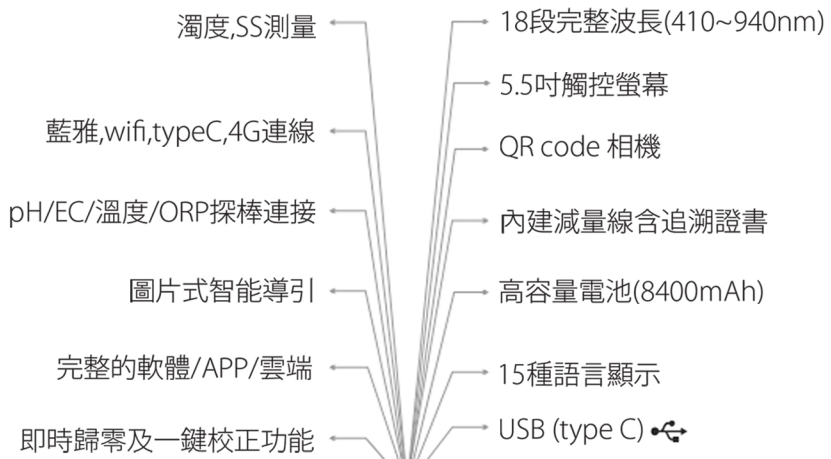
濁度,SS測量

藍雅,wifi,typeC,4G連線

pH/EC/溫度/ORP探棒連接

圖片式智能導引

完整的軟體/APP/雲端

即時歸零及一鍵校正功能

18段完整波長(410~940nm)

5.5吋觸控螢幕

QR code 相機

內建減量線含追溯證書

高容量電池(8400mAh)

15種語言顯示

USB (type C)